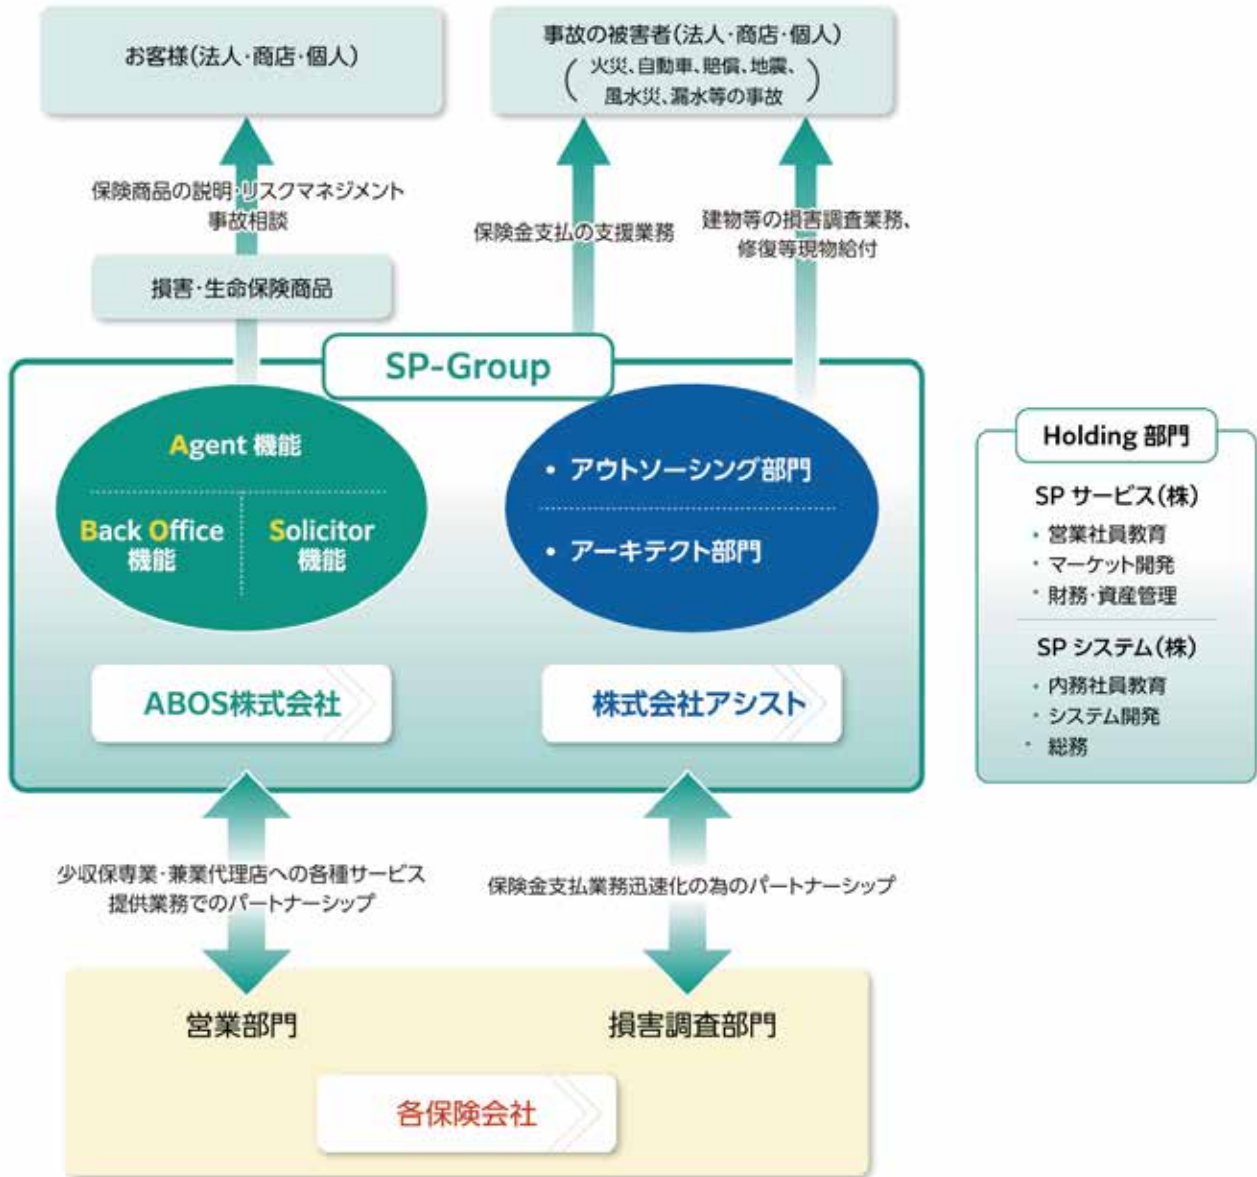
お客様（法人·商店·個人）

事故の被害者（法人·商店·個人）
（火災、自動車、賠償、地震、風水災、漏水等の事故）

保険商品の説明·リスクマネジメント
事故相談

保険金支払の支援業務

建物等の損害調査業務、
修復等現物給付

損害·生命保険商品

SP-Group

Agent 機能

Back Office 機能

Solicitor 機能

• アウトソーシング部門

• アーキテクト部門

ABOS株式会社

株式会社アシスト

Holding 部門

SP サービス（株）
• 営業社員教育
• マーケット開発
• 財務·資産管理

SP システム（株）
• 内務社員教育
• システム開発
• 総務

少収保専業·兼業代理店への各種サービス
提供業務でのパートナーシップ

保険金支払業務迅速化の為のパートナーシップ

営業部門

損害調査部門

各保険会社